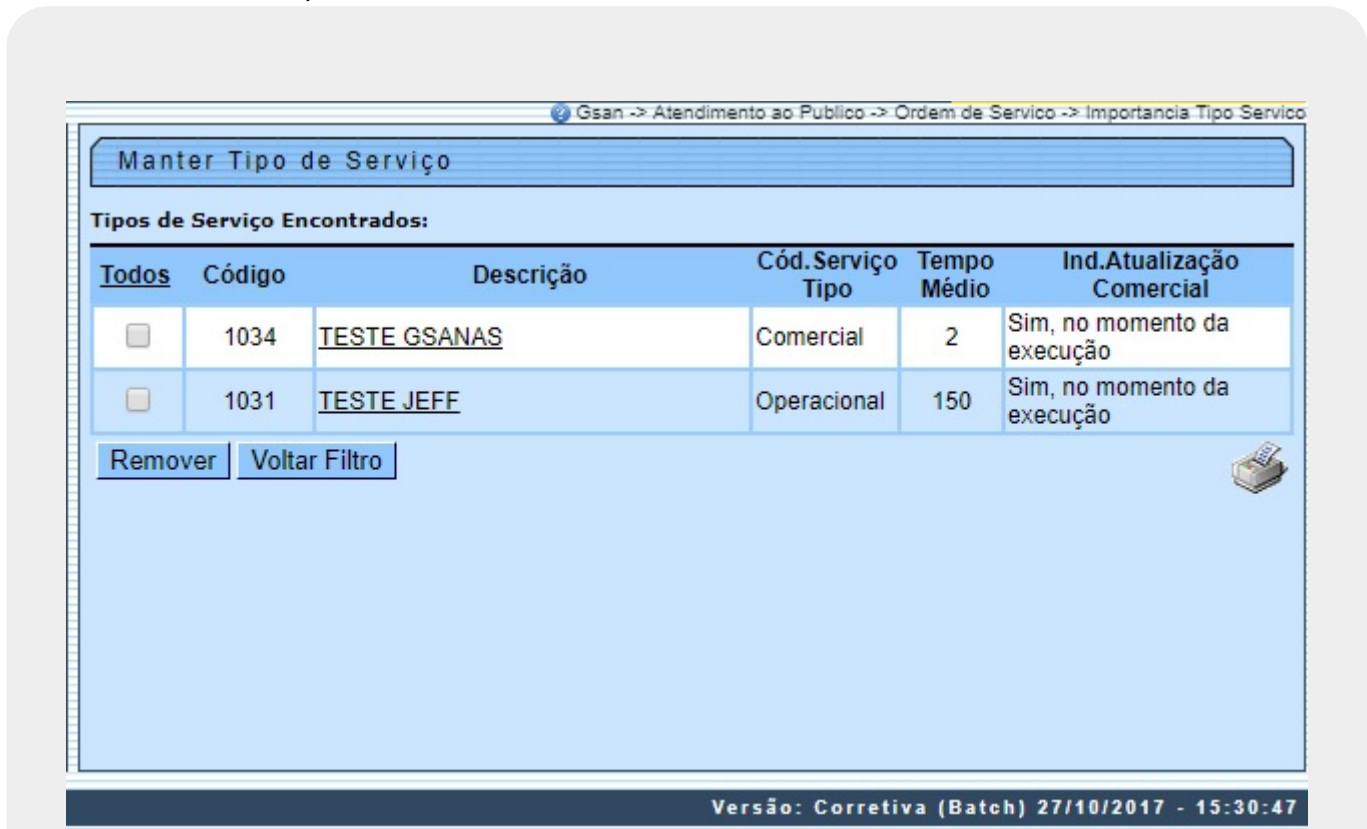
Gsan -> Atendimento ao Publico -> Ordem de Servico -> Importancia Tipo Servico

Manter Tipo de Serviço

Tipos de Serviço Encontrados:

| Todos | Código | Descrição | Cód.Serviço Tipo | Tempo Médio | Ind.Atualização Comercial |
|---|---|---|---|---|---|
| | 1034 | TESTE GSANAS | Comercial | 2 | Sim, no momento da execução |
| | 1031 | TESTE JEFF | Operacional | 150 | Sim, no momento da execução |

Remover Voltar Filtro

Versão: Corretiva (Batch) 27/10/2017 - 15:30:47